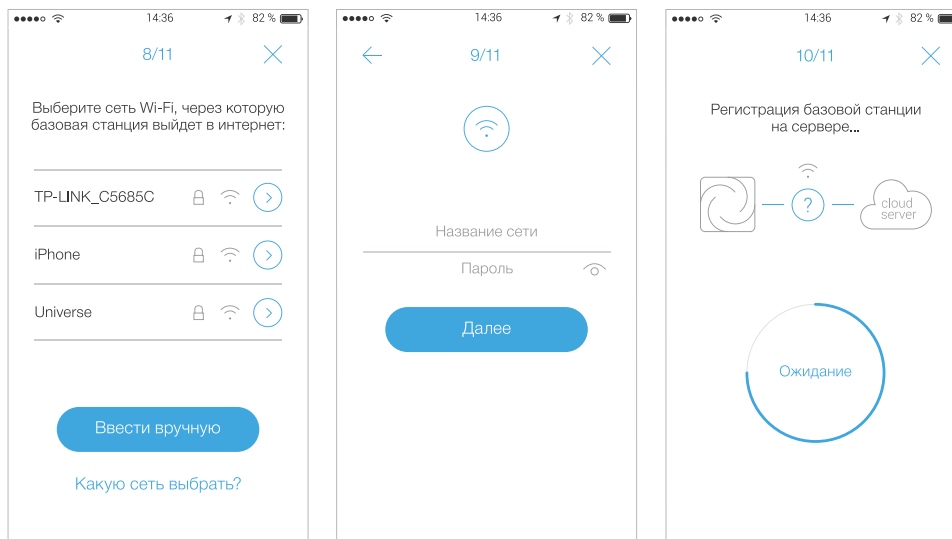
14:36 82 %

8/11

Выберите сеть Wi-Fi, через которую базовая станция выйдет в интернет:

TP-LINK_C5685C

iPhone

Universe

Ввести вручную

Какую сеть выбрать?

14:36 82 %

9/11

Название сети

Пароль

Далее

14:36 82 %

10/11

Регистрация базовой станции на сервере...

?

cloud server

Ожидание